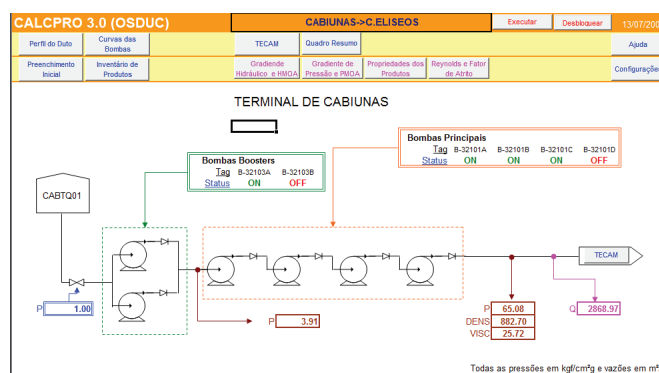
CALCPRO 3.0 (OSDUC)

CABIUNAS->C.ELISEOS

Executar

Desbloquear

13/07/20

Perfil do Duto

Curvas das Bombas

TECAM

Quadro Resumo

Ajuda

Preenchimento Inicial

Inventário de Produtos

Gradiente Hidráulico e HMOA

Gradiente de Pressão e PMOA

Propriedades dos Produtos

Reynolds e Fator de Atrito

Configurações

TERMINAL DE CABIUNAS

Bombas Principais

| Tag | B-32101A | B-32101B | B-32101C | B-32101D |
|---|---|---|---|---|
| Status | ON | ON | ON | OFF |

Bombas Boosters

| Tag | B-32103A | B-32103B |
|---|---|---|
| Status | ON | OFF |

CABTQ01

TECAM

P 1.00

P 3.91

P 65.08

DENS 882.70

VISC 25.72

Q 2868.97

Todas as pressões em kgf/cm²g e vazões em m³